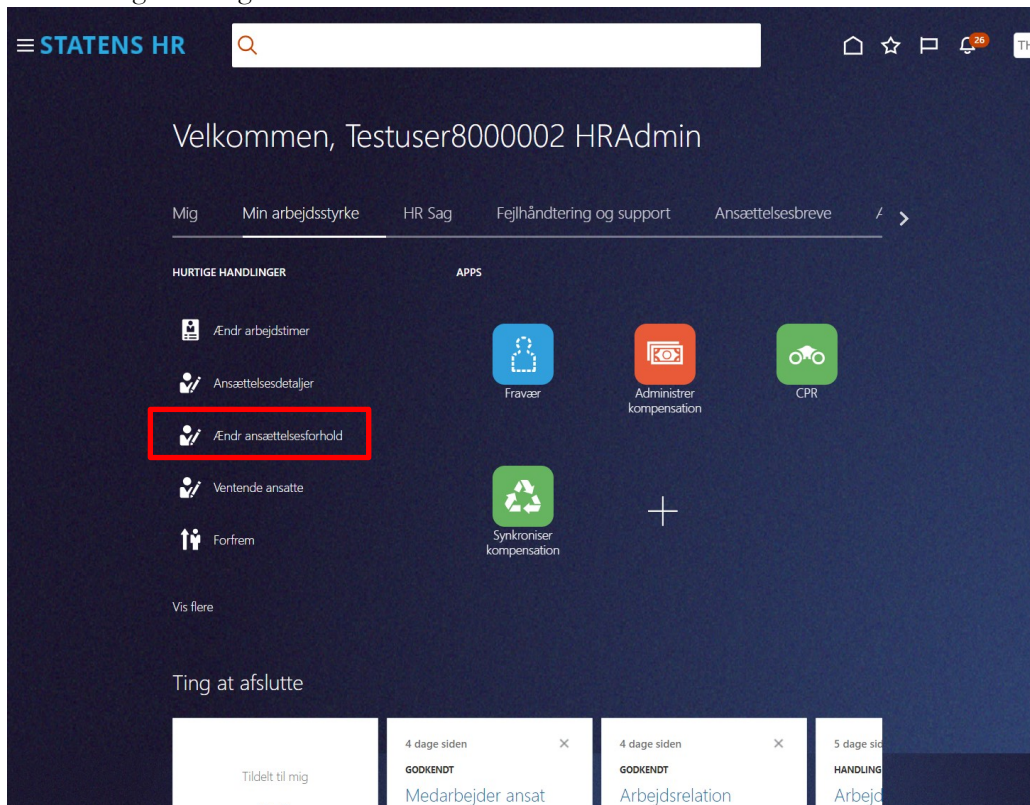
STATENS HR

26

TH

Velkommen, Testuser8000002 HRAdmin

Mig
Min arbejdsstyrke
HR Sag
Fejlhåndtering og support
Ansættelsesbreve
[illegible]

HURTIGE HANDLINGER

Ændr arbejdstimer
Ansættelsesdetaljer
Ændr ansættelsesforhold
Ventende ansatte
Forfrem

Vis flere

APPS

Fravær
Administrer kompensation
CPR
Synkroniser kompensation

Ting at afslutte

Tildelt til mig

4 dage siden
GODKENDT
Medarbejder ansat

4 dage siden
GODKENDT
Arbejdsrelation

5 dage sid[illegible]
HANDLING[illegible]
Arbejd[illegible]